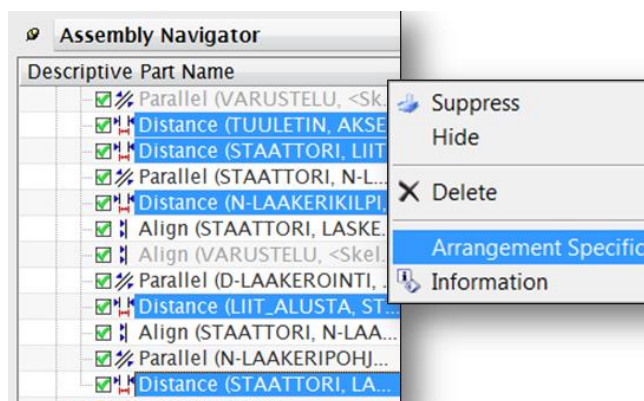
Assembly Navigator

Descriptive Part Name

Parallel (VARUSTELU, <Sk.

Distance (TUULETIN, AKSE

Distance (STAATTORI, LIIT

Parallel (STAATTORI, N-L...

Distance (N-LAAKERIKILPI,

Align (STAATTORI, LASKE.

Align (VARUSTELU, <Skel.

Parallel (D-LAAKEROINTI, .

Distance (LIIT_ALUSTA, ST...

Align (STAATTORI, N-LAA...

Parallel (N-LAAKERIPOHJ...

Distance (STAATTORI, LA...

Suppress

Hide

Delete

Arrangement Specific

Information